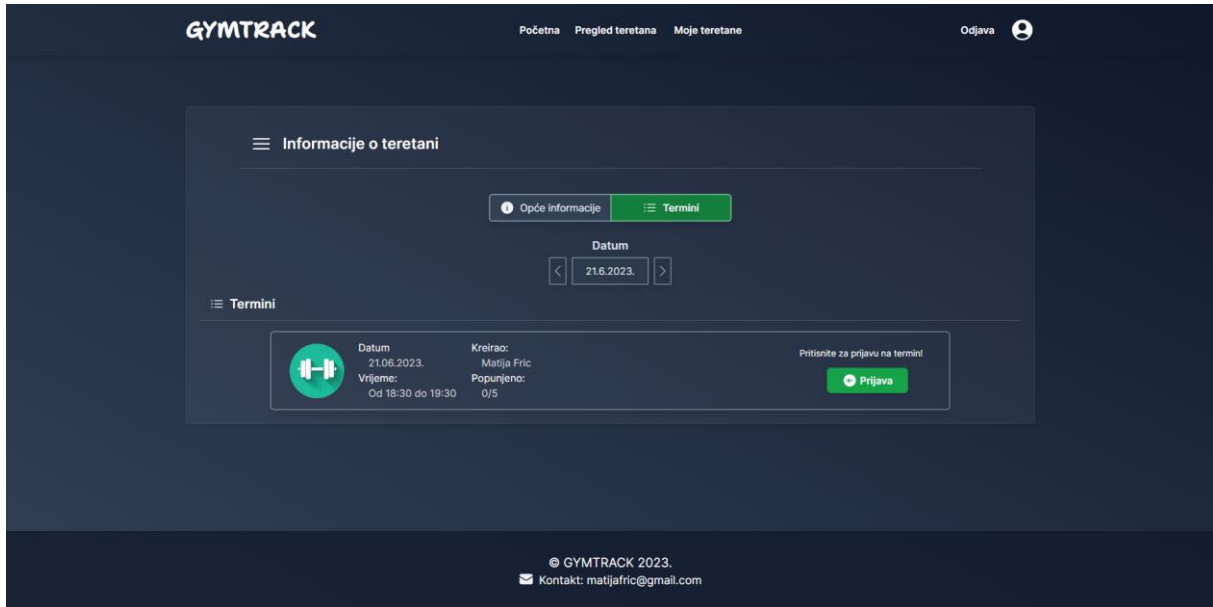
GYMTRACK

Početna Pregled teretana Moje teretane

Odjava

Informacije o teretani

Opće informacije

Termini

Datum

21.6.2023.

Termini

Datum
21.06.2023.
Vrijeme:
Od 18:30 do 19:30

Kreirao:
Matija Fric
Popunjeno:
0/5

Pritisnite za prijavu na termin!

Prijava

© GYMTRACK 2023.
Kontakt: matijafric@gmail.com